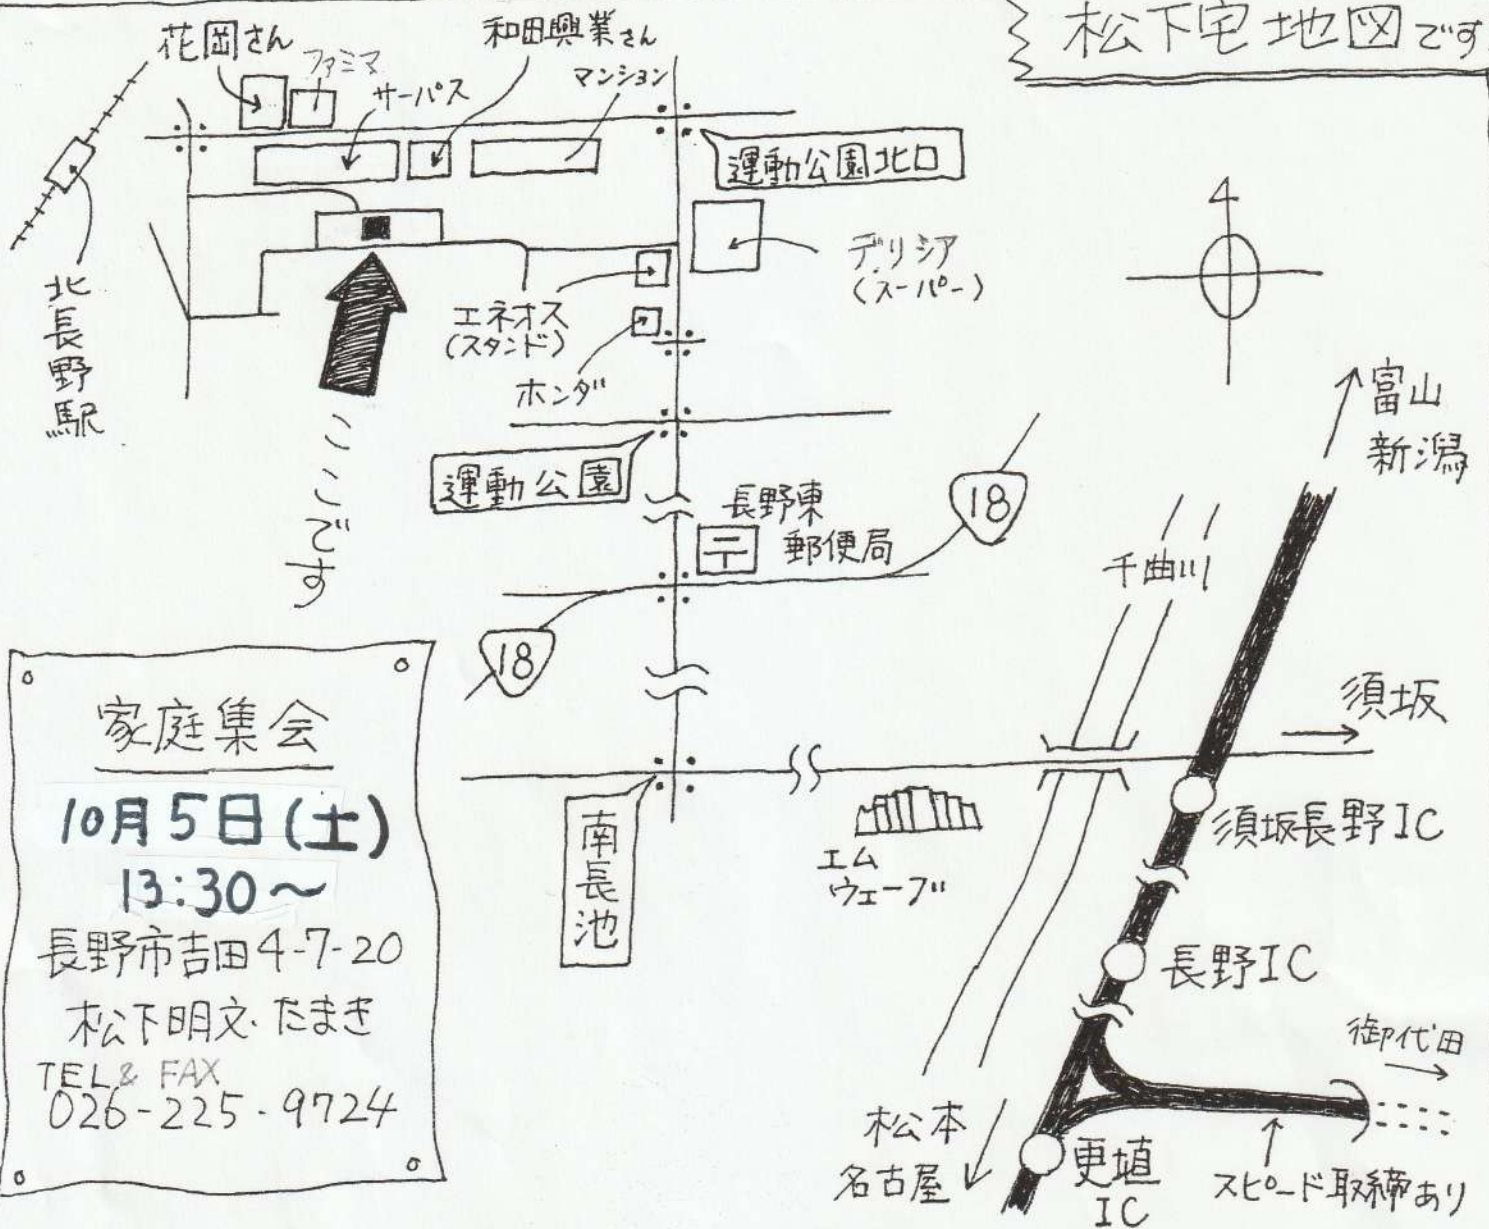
松下宅地図です

花岡さん
ファミマ
和田興業さん
サーパス
マンション
運動公園北口
デリシア
(スーパー)
エネオス
(スタンド)
ホンダ
北長野駅
ここです
運動公園
長野東郵便局
18
18
千曲川
富山
新潟
須坂
南長池
エム
ウェーブ
須坂長野IC
長野IC
御代田
松本
名古屋
更埴
IC
スピード取締あり

家庭集会
10月5日(土)
13:30〜
長野市吉田4-7-20
松下明文・たまき
TEL & FAX
026-225-9724